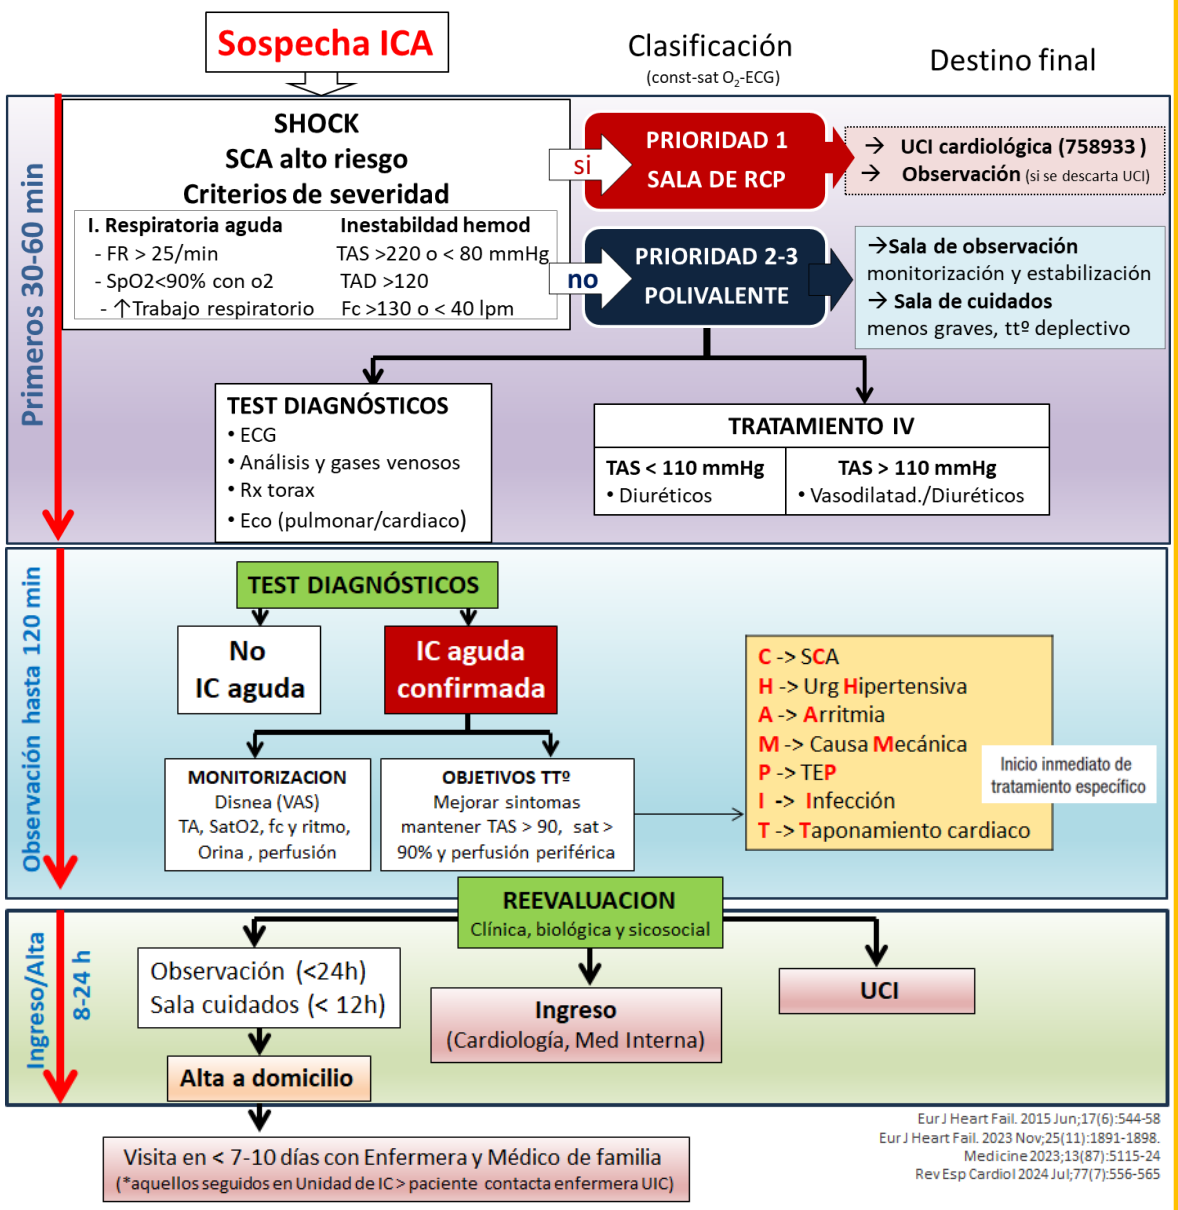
Sospecha ICA

Clasificación
(const-sat $O_2$-ECG)

Destino final

Primeros 30-60 min

SHOCK
SCA alto riesgo
Criterios de severidad

| I. Respiratoria aguda | Inestabildad hemod |
|---|---|
| - FR > 25/min | TAS >220 o < 80 mmHg |
| - SpO2<90% con o2 | TAD >120 |
| - ↑Trabajo respiratorio | Fc >130 o < 40 lpm |

si

PRIORIDAD 1
SALA DE RCP

→ UCI cardiológica (758933 )
→ Observación (si se descarta UCI)

no

PRIORIDAD 2-3
POLIVALENTE

→Sala de observación monitorización y estabilización
→ Sala de cuidados menos graves, ttº deplectivo

TEST DIAGNÓSTICOS
• ECG
• Análisis y gases venosos
• Rx torax
• Eco (pulmonar/cardiaco)

TRATAMIENTO IV

| TAS < 110 mmHg | TAS > 110 mmHg |
|---|---|
| • Diuréticos | • Vasodilatad./Diuréticos |

Observación hasta 120 min

TEST DIAGNÓSTICOS

No
IC aguda

IC aguda
confirmada

MONITORIZACION
Disnea (VAS)
TA, SatO2, fc y ritmo,
Orina , perfusión

OBJETIVOS TTº
Mejorar sintomas
mantener TAS > 90, sat > 90% y perfusión periférica

C -> SCA
H -> Urg Hipertensiva
A -> Arritmia
M -> Causa Mecánica
P -> TEP
I -> Infección
T -> Taponamiento cardiaco

Inicio inmediato de tratamiento específico

Ingreso/Alta
8-24 h

REEVALUACION
Clínica, biológica y sicosocial

Observación (<24h)
Sala cuidados (< 12h)

Ingreso
(Cardiología, Med Interna)

UCI

Alta a domicilio

Visita en < 7-10 días con Enfermera y Médico de familia
(*aquellos seguidos en Unidad de IC > paciente contacta enfermera UIC)

Eur J Heart Fail. 2015 Jun;17(6):544-58
Eur J Heart Fail. 2023 Nov;25(11):1891-1898.
Medicine 2023;13(87):5115-24
Rev Esp Cardiol 2024 Jul;77(7):556-565